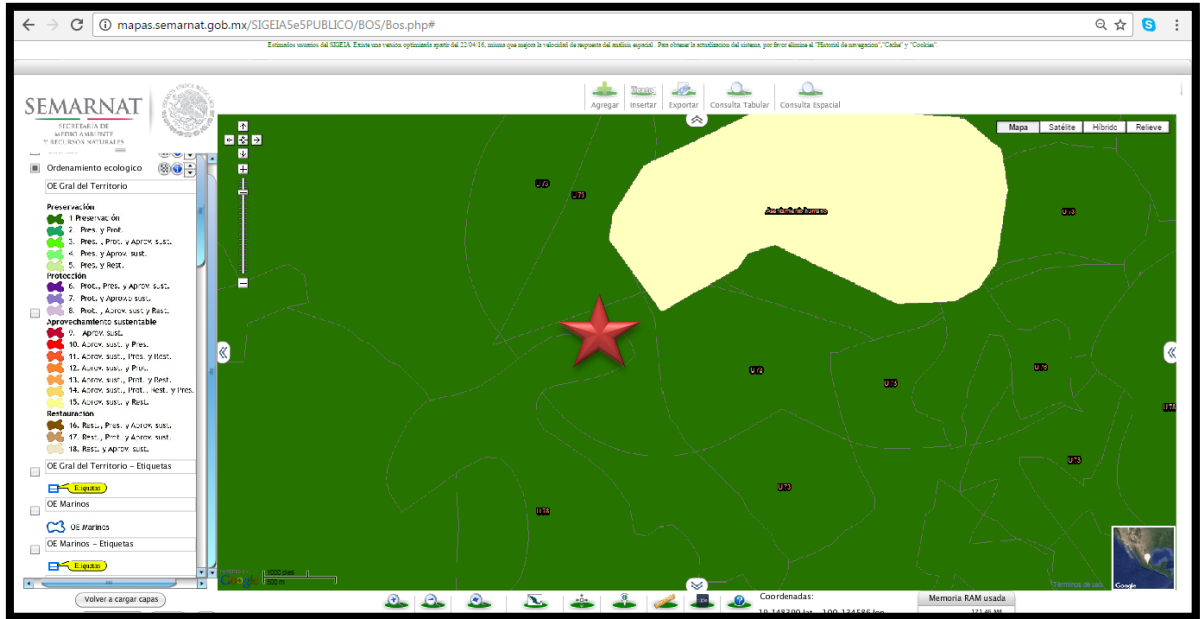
mapas.semarnat.gob.mx/SIGEIA5e5PUBLICO/BOS/Bos.php#

Estimados usuarios del SIGEIA. Existe una version optimizada apartir del 22/04/16, misma que mejora la velocidad de respuesta del analisis espacial. Para obtener la actualizacion del sistema, por favor elimine el "Historial de navegacion","Cache" y "Cookies"

SEMARNAT
SECRETARÍA DE MEDIO AMBIENTE Y RECURSOS NATURALES

Agregar Insertar Exportar Consulta Tabular Consulta Espacial

Mapa Satélite Híbrido Relieve

Ordenamiento ecologico
OE Gral del Territorio
Preservación
1. Preservación
2. Pres. y Prot.
3. Pres., Prot. y Aprov. sust.
4. Pres. y Aprov. sust.
5. Pres. y Rest.
Protección
6. Prot., Pres. y Aprov. sust.
7. Prot. y Aprov. sust.
8. Prot., Aprov. sust. y Rest.
Aprovechamiento sustentable
9. Aprov. sust.
10. Aprov. sust. y Pres.
11. Aprov. sust., Pres. y Rest.
12. Aprov. sust. y Prot.
13. Aprov. sust., Prot. y Rest.
14. Aprov. sust., Prot., Rest. y Pres.
15. Aprov. sust. y Rest.
Restauración
16. Rest., Pres. y Aprov. sust.
17. Rest., Prot. y Aprov. sust.
18. Rest. y Aprov. sust.
OE Gral del Territorio - Etiquetas
Etiquetas
OE Marinos
OE Marinos
OE Marinos - Etiquetas
Etiquetas

Volver a cargar capas

Coordenadas:
19.148390 lat, -100.134586 lon

Memoria RAM usada

Google
1000 pies
500 m
Términos de uso